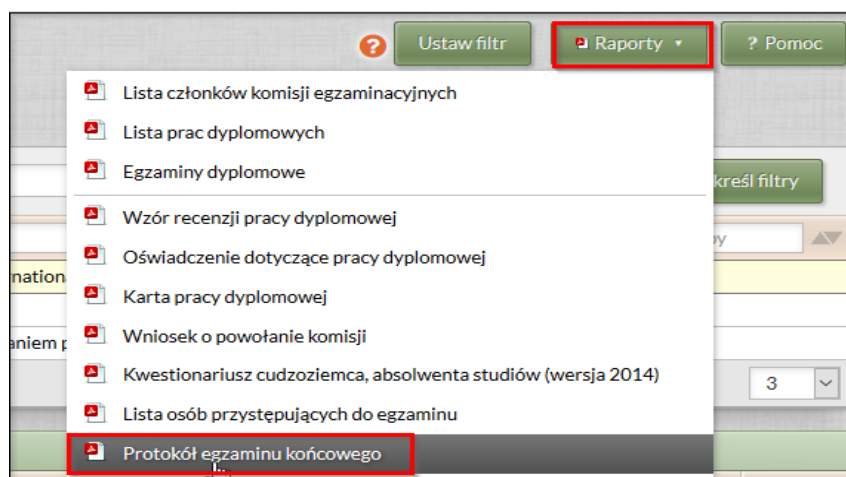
Ustaw filtr

Raporty

? Pomoc

Lista członków komisji egzaminacyjnych

Lista prac dyplomowych

Egzaminy dyplomowe

Wzór recenzji pracy dyplomowej

Oświadczenie dotyczące pracy dyplomowej

Karta pracy dyplomowej

Wniosek o powołanie komisji

Kwestionariusz cudzoziemca, absolwenta studiów (wersja 2014)

Lista osób przystępujących do egzaminu

Protokół egzaminu końcowego

kreśl filtry

py

nationa

aniem p

3